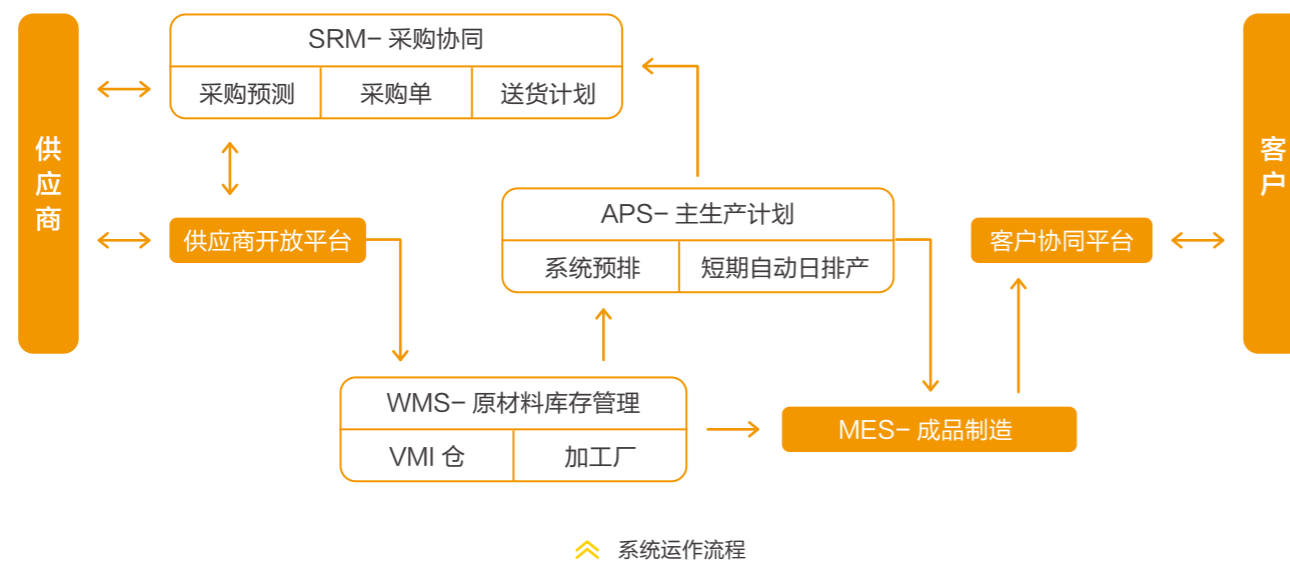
供应商

SRM- 采购协同

| 采购预测 | 采购单 | 送货计划 |
|---|---|---|

供应商开放平台

APS- 主生产计划

| 系统预排 | 短期自动日排产 |
|---|---|

客户协同平台

客户

WMS- 原材料库存管理

| VMI 仓 | 加工厂 |
|---|---|

MES- 成品制造

系统运作流程